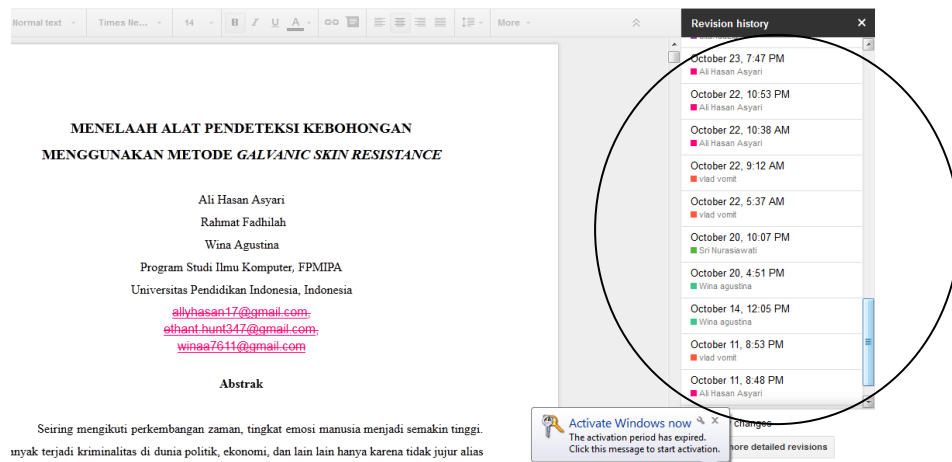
Normal text Times Ne... 14 B I U A More

MENELAAH ALAT PENDETEKSI KEBOHONGAN
MENGGUNAKAN METODE *GALVANIC SKIN RESISTANCE*

Ali Hasan Asyari
Rahmat Fadhilah
Wina Agustina
Program Studi Ilmu Komputer, FPMIPA
Universitas Pendidikan Indonesia, Indonesia
~~allyhasan17@gmail.com~~
~~ethant.hunt347@gmail.com~~
~~winaa7611@gmail.com~~

Abstrak

Seiring mengikuti perkembangan zaman, tingkat emosi manusia menjadi semakin tinggi. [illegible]nyak terjadi kriminalitas di dunia politik, ekonomi, dan lain lain hanya karena tidak jujur alias

Revision history ×

October 23, 7:47 PM
Ali Hasan Asyari
October 22, 10:53 PM
Ali Hasan Asyari
October 22, 10:38 AM
Ali Hasan Asyari
October 22, 9:12 AM
vlad vomit
October 22, 5:37 AM
vlad vomit
October 20, 10:07 PM
Sri Nurasiawati
October 20, 4:51 PM
Wina agustina
October 14, 12:05 PM
Wina agustina
October 11, 8:53 PM
vlad vomit
October 11, 8:48 PM
Ali Hasan Asyari

Activate Windows now
The activation period has expired.
Click this message to start activation.

changes
more detailed revisions